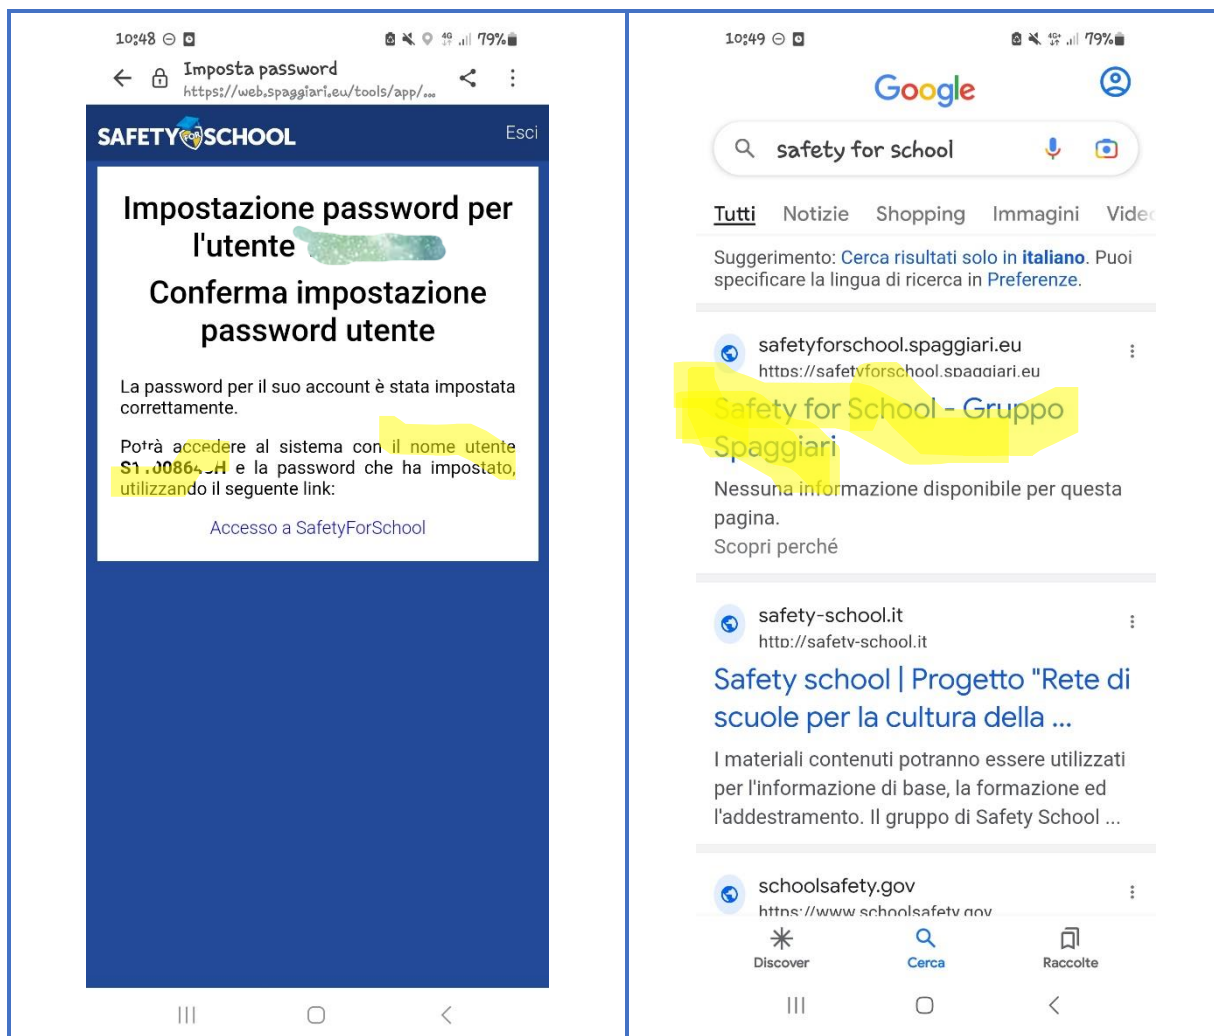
10:48 ⊖ ◘ 79%

Imposta password
https://web.spaggiari.eu/tools/app/...

SAFETY SCHOOL
Esci

Impostazione password per l'utente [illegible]

Conferma impostazione password utente

La password per il suo account è stata impostata correttamente.

Potrà accedere al sistema con il nome utente S1.00864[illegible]H e la password che ha impostato, utilizzando il seguente link:

Accesso a SafetyForSchool

10:49 ⊖ ◘ 79%

Google

safety for school

Tutti Notizie Shopping Immagini Vide

Suggerimento: Cerca risultati solo in italiano. Puoi specificare la lingua di ricerca in Preferenze.

safetyforschool.spaggiari.eu
https://safetyforschool.spaggiari.eu

Safety for School - Gruppo Spaggiari

Nessuna informazione disponibile per questa pagina.
Scopri perché

safety-school.it
http://safety-school.it

Safety school | Progetto "Rete di scuole per la cultura della ...

I materiali contenuti potranno essere utilizzati per l'informazione di base, la formazione ed l'addestramento. Il gruppo di Safety School ...

schoolsafety.gov
https://www.schoolsafety.gov

Discover Cerca Raccolte